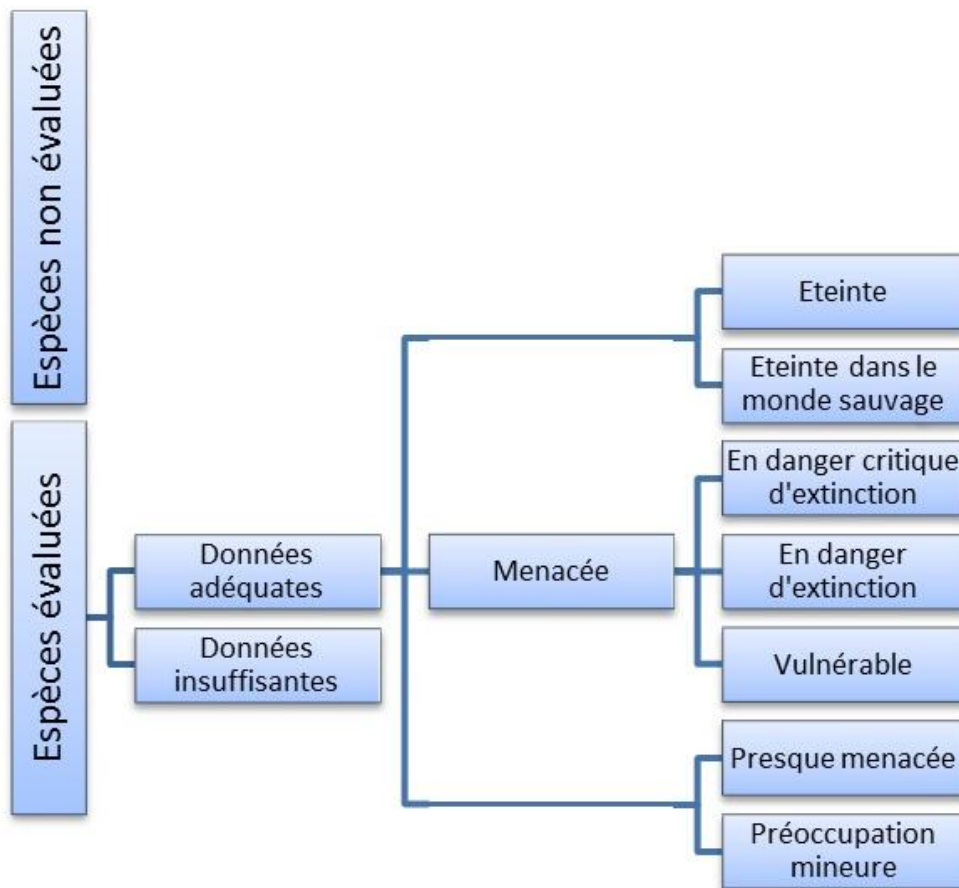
Espèces non évaluées

Espèces évaluées

Données adéquates

Données insuffisantes

Menacée

Eteinte

Eteinte dans le monde sauvage

En danger critique d'extinction

En danger d'extinction

Vulnérable

Presque menacée

Préoccupation mineure